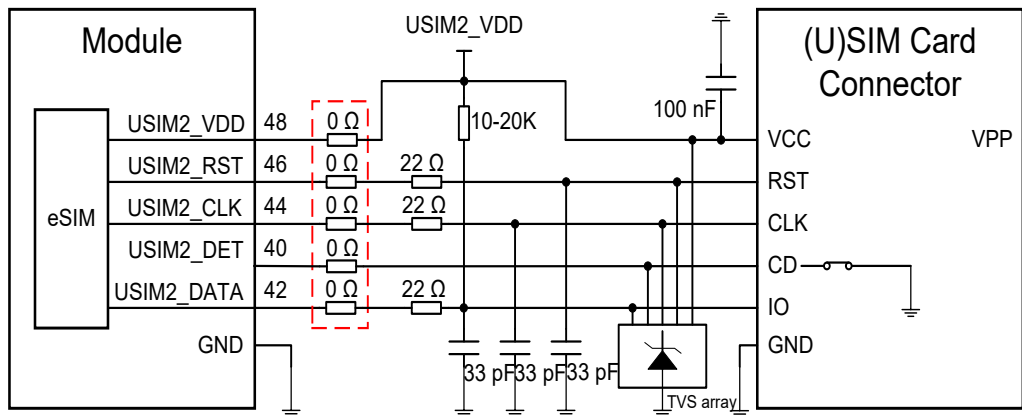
Module

eSIM

USIM2_VDD 48
USIM2_RST 46
USIM2_CLK 44
USIM2_DET 40
USIM2_DATA 42
GND

0 Ω
0 Ω
0 Ω
0 Ω
0 Ω

USIM2_VDD

10-20K

22 Ω
22 Ω
22 Ω

100 nF

33 pF 33 pF 33 pF

TVS array

(U)SIM Card Connector

VCC
RST
CLK
CD
IO
GND

VPP